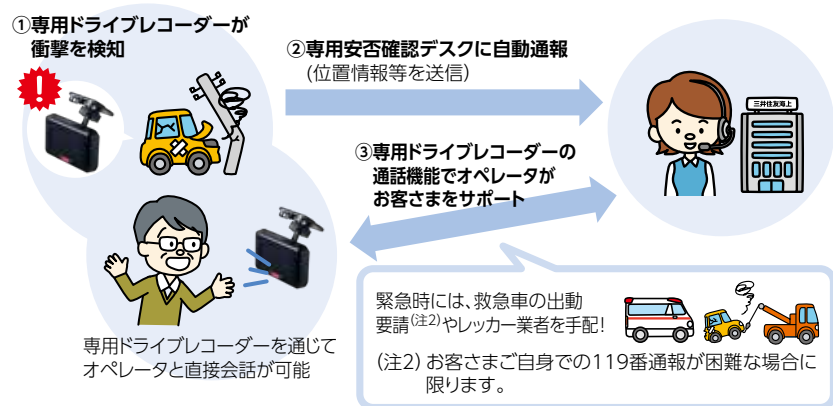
①専用ドライブレコーダーが衝撃を検知

!

②専用安否確認デスクに自動通報
(位置情報等を送信)

三井住友海上

③専用ドライブレコーダーの通話機能でオペレータがお客さまをサポート

専用ドライブレコーダーを通じてオペレータと直接会話が可能

緊急時には、救急車の出動要請$^{(注2)}$やレッカー業者を手配!

(注2) お客さまご自身での119番通報が困難な場合に限ります。